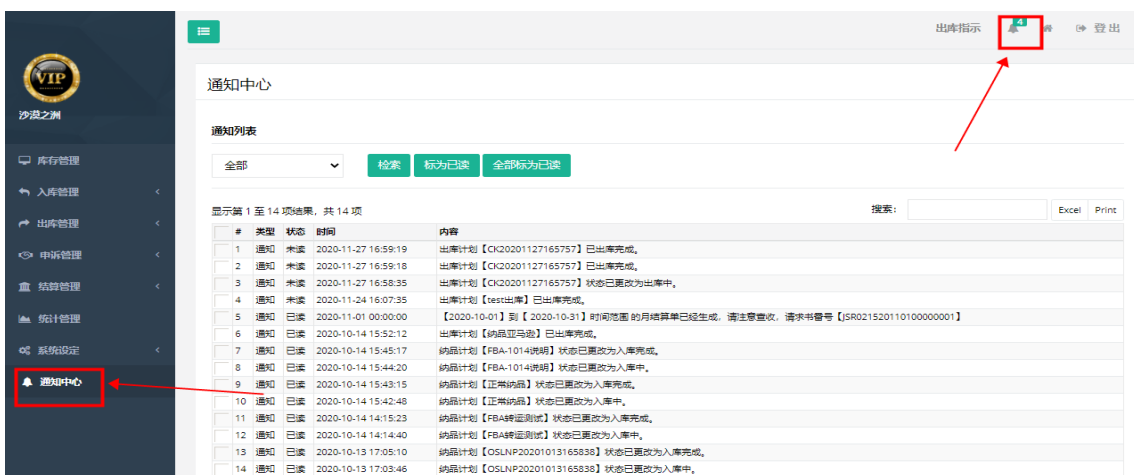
VIP
沙漠之洲

库存管理
入库管理
出库管理
申诉管理
结算管理
统计管理
系统设定
通知中心

出库指示 4 登出

通知中心

通知列表

全部
检索 标为已读 全部标为已读

显示第 1 至 14 项结果，共 14 项

搜索：
Excel Print

| | # | 类型 | 状态 | 时间 | 内容 |
|---|---|---|---|---|---|
| | 1 | 通知 | 未读 | 2020-11-27 16:59:19 | 出库计划【CK20201127165757】已出库完成。 |
| | 2 | 通知 | 未读 | 2020-11-27 16:59:18 | 出库计划【CK20201127165757】已出库完成。 |
| | 3 | 通知 | 未读 | 2020-11-27 16:58:35 | 出库计划【CK20201127165757】状态已更改为出库中。 |
| | 4 | 通知 | 未读 | 2020-11-24 16:07:35 | 出库计划【test出库】已出库完成。 |
| | 5 | 通知 | 已读 | 2020-11-01 00:00:00 | 【2020-10-01】到【 2020-10-31】时间范围 的月结算单已经生成，请注意查收。请求书番号【JSR021520110100000001】 |
| | 6 | 通知 | 已读 | 2020-10-14 15:52:12 | 出库计划【纳品亚马逊】已出库完成。 |
| | 7 | 通知 | 已读 | 2020-10-14 15:45:17 | 纳品计划【FBA-1014说明】状态已更改为入库完成。 |
| | 8 | 通知 | 已读 | 2020-10-14 15:44:20 | 纳品计划【FBA-1014说明】状态已更改为入库中。 |
| | 9 | 通知 | 已读 | 2020-10-14 15:43:15 | 纳品计划【正常纳品】状态已更改为入库完成。 |
| | 10 | 通知 | 已读 | 2020-10-14 15:42:48 | 纳品计划【正常纳品】状态已更改为入库中。 |
| | 11 | 通知 | 已读 | 2020-10-14 14:15:23 | 纳品计划【FBA转运测试】状态已更改为入库完成。 |
| | 12 | 通知 | 已读 | 2020-10-14 14:14:40 | 纳品计划【FBA转运测试】状态已更改为入库中。 |
| | 13 | 通知 | 已读 | 2020-10-13 17:05:10 | 纳品计划【OSLNP20201013165838】状态已更改为入库完成。 |
| | 14 | 通知 | 已读 | 2020-10-13 17:03:46 | 纳品计划【OSLNP20201013165838】状态已更改为入库中。 |